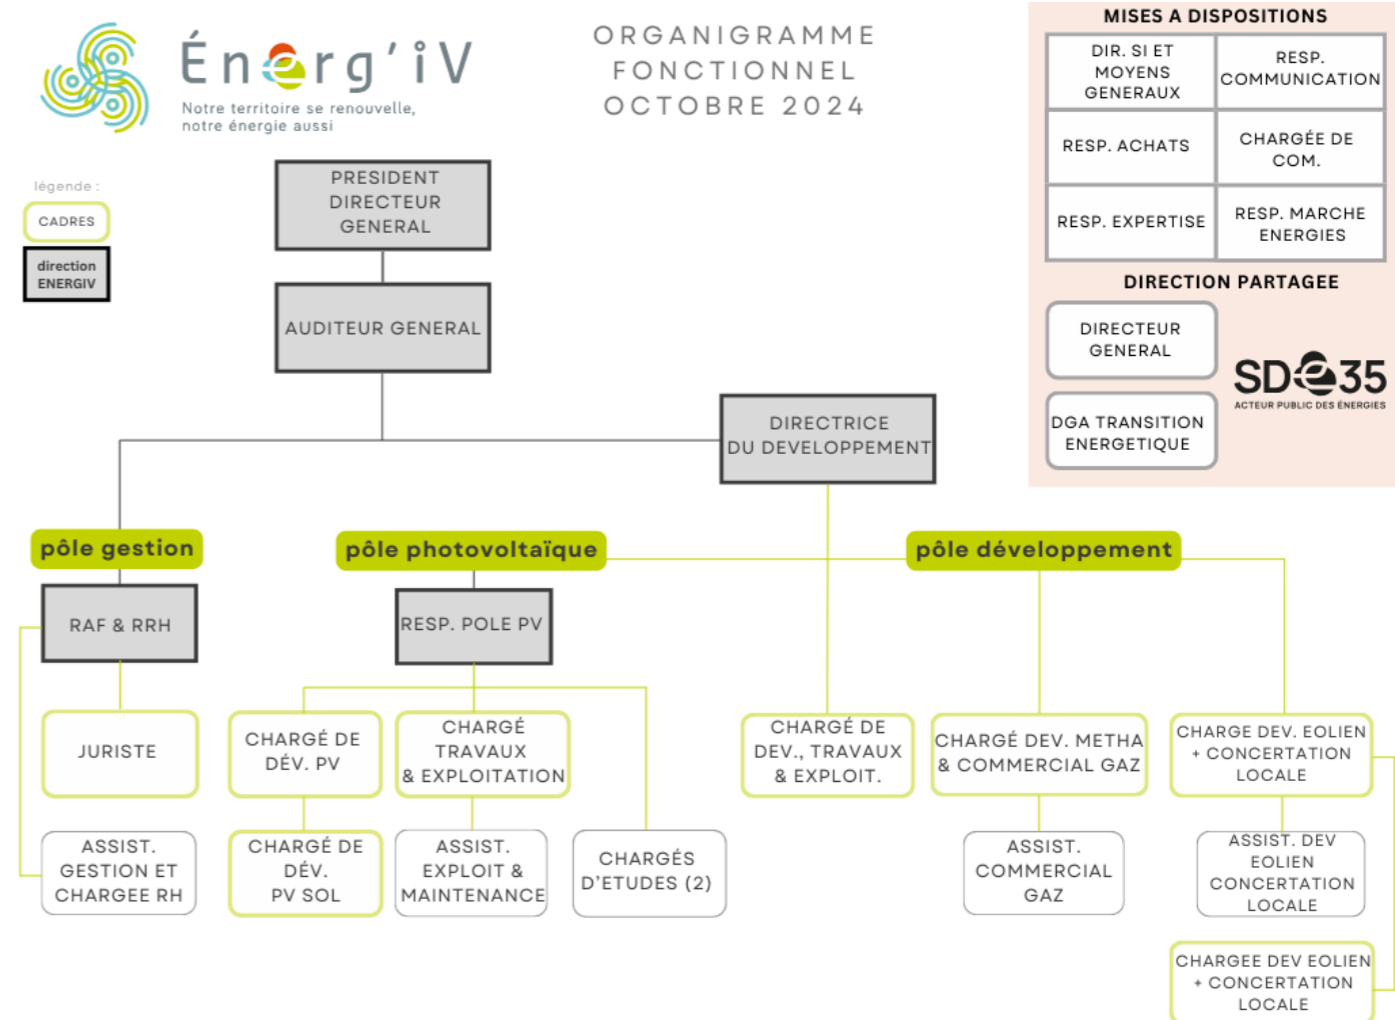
Énerg'iV
Notre territoire se renouvelle, notre énergie aussi

ORGANIGRAMME
FONCTIONNEL
OCTOBRE 2024

MISES A DISPOSITIONS

| DIR. SI ET MOYENS GENERAUX | RESP. COMMUNICATION |
|---|---|
| RESP. ACHATS | CHARGÉE DE COM. |
| RESP. EXPERTISE | RESP. MARCHE ENERGIES |

DIRECTION PARTAGEE
DIRECTEUR GENERAL
DGA TRANSITION ENERGETIQUE
SDE35
ACTEUR PUBLIC DES ÉNERGIES

légende :
CADRES
direction ENERGIV

PRESIDENT DIRECTEUR GENERAL
AUDITEUR GENERAL
DIRECTRICE DU DEVELOPPEMENT

pôle gestion
RAF & RRH
JURISTE
ASSIST. GESTION ET CHARGEE RH

pôle photovoltaïque
RESP. POLE PV
CHARGÉ DE DÉV. PV
CHARGÉ TRAVAUX & EXPLOITATION
CHARGÉ DE DÉV. PV SOL
ASSIST. EXPLOIT & MAINTENANCE
CHARGÉS D'ETUDES (2)

pôle développement
CHARGÉ DE DEV., TRAVAUX & EXPLOIT.
CHARGÉ DEV. METHA & COMMERCIAL GAZ
ASSIST. COMMERCIAL GAZ
CHARGE DEV. EOLIEN + CONCERTATION LOCALE
ASSIST. DEV EOLIEN CONCERTATION LOCALE
CHARGEE DEV EOLIEN + CONCERTATION LOCALE